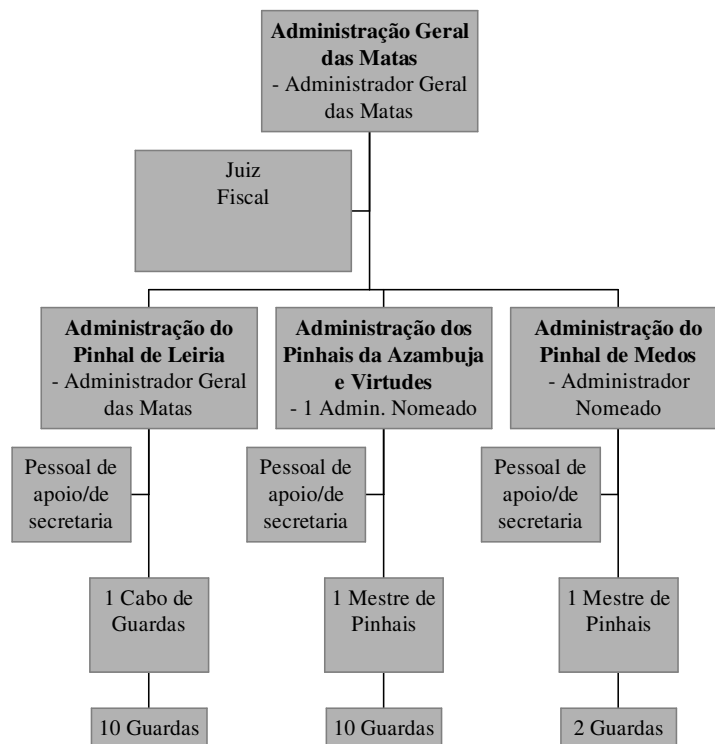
**Administração Geral das Matas**
- Administrador Geral das Matas

Juiz
Fiscal

**Administração do Pinhal de Leiria**
- Administrador Geral das Matas

Pessoal de apoio/de secretaria

1 Cabo de Guardas

10 Guardas

**Administração dos Pinhais da Azambuja e Virtudes**
- 1 Admin. Nomeado

Pessoal de apoio/de secretaria

1 Mestre de Pinhais

10 Guardas

**Administração do Pinhal de Medos**
- Administrador Nomeado

Pessoal de apoio/de secretaria

1 Mestre de Pinhais

2 Guardas